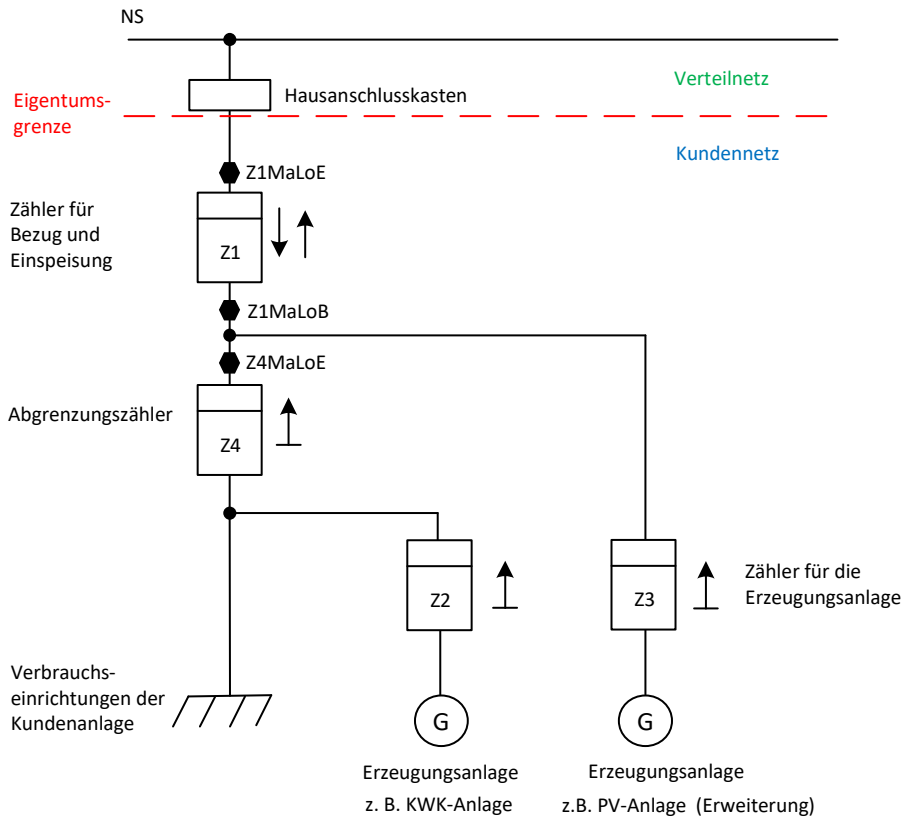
NS

Hausanschlusskasten

Verteilnetz

Eigentumsgrenze

Kundennetz

Z1MaLoE

Zähler für Bezug und Einspeisung

Z1

Z1MaLoB

Z4MaLoE

Abgrenzungszähler

Z4

Z2

Z3

Zähler für die Erzeugungsanlage

Verbrauchseinrichtungen der Kundenanlage

G

G

Erzeugungsanlage
z. B. KWK-Anlage

Erzeugungsanlage
z.B. PV-Anlage (Erweiterung)